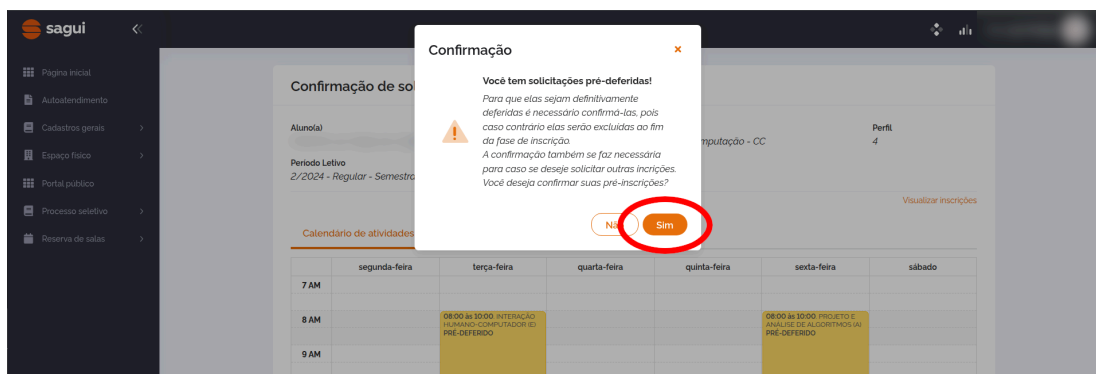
sagui

Página inicial
Autoatendimento
Cadastros gerais
Espaço físico
Portal público
Processo seletivo
Reserva de salas

Confirmação de so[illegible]

Aluno(a)

Período Letivo
2/2024 - Regular - Semestr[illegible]

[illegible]mputação - CC

Perfil
4

Visualizar inscrições

Calendário de atividades

Confirmação
×

Você tem solicitações pré-deferidas!

Para que elas sejam definitivamente deferidas é necessário confirmá-las, pois caso contrário elas serão excluidas ao fim da fase de inscrição.
A confirmação também se faz necessária para caso se deseje solicitar outras incrições.
Você deseja confirmar suas pré-inscrições?

Nã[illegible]
Sim

| | segunda-feira | terça-feira | quarta-feira | quinta-feira | sexta-feira | sábado |
|---|---|---|---|---|---|---|
| 7 AM | | | | | | |
| 8 AM | | 08:00 às 10:00 INTERAÇÃO HUMANO-COMPUTADOR (E) PRÉ-DEFERIDO | | | 08:00 às 10:00 PROJETO E ANÁLISE DE ALGORITMOS (A) PRÉ-DEFERIDO | |
| 9 AM | | | | | | |